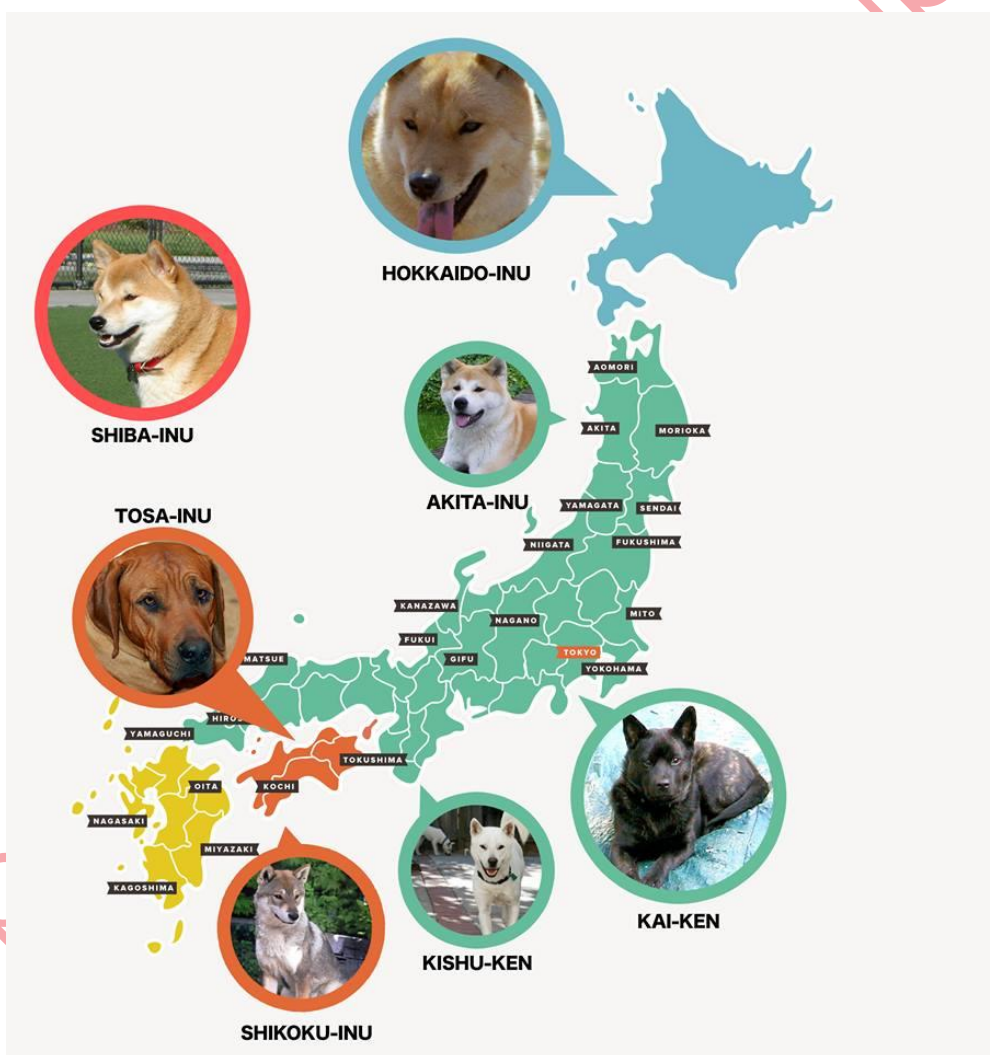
HOKKAIDO-INU

SHIBA-INU

AOMORI
AKITA
MORIOKA

AKITA-INU

YAMAGATA
SENDAI
NIIGATA
FUKUSHIMA

TOSA-INU

KANAZAWA
NAGANO
FUKUI
GIFU
MITO
TOKYO
YOKOHAMA
MATSUE
HIRO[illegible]
YAMAGUCHI
TOKUSHIMA
OITA
KOCHI
NAGASAKI
MIYAZAKI
KAGOSHIMA

KAI-KEN

KISHU-KEN

SHIKOKU-INU